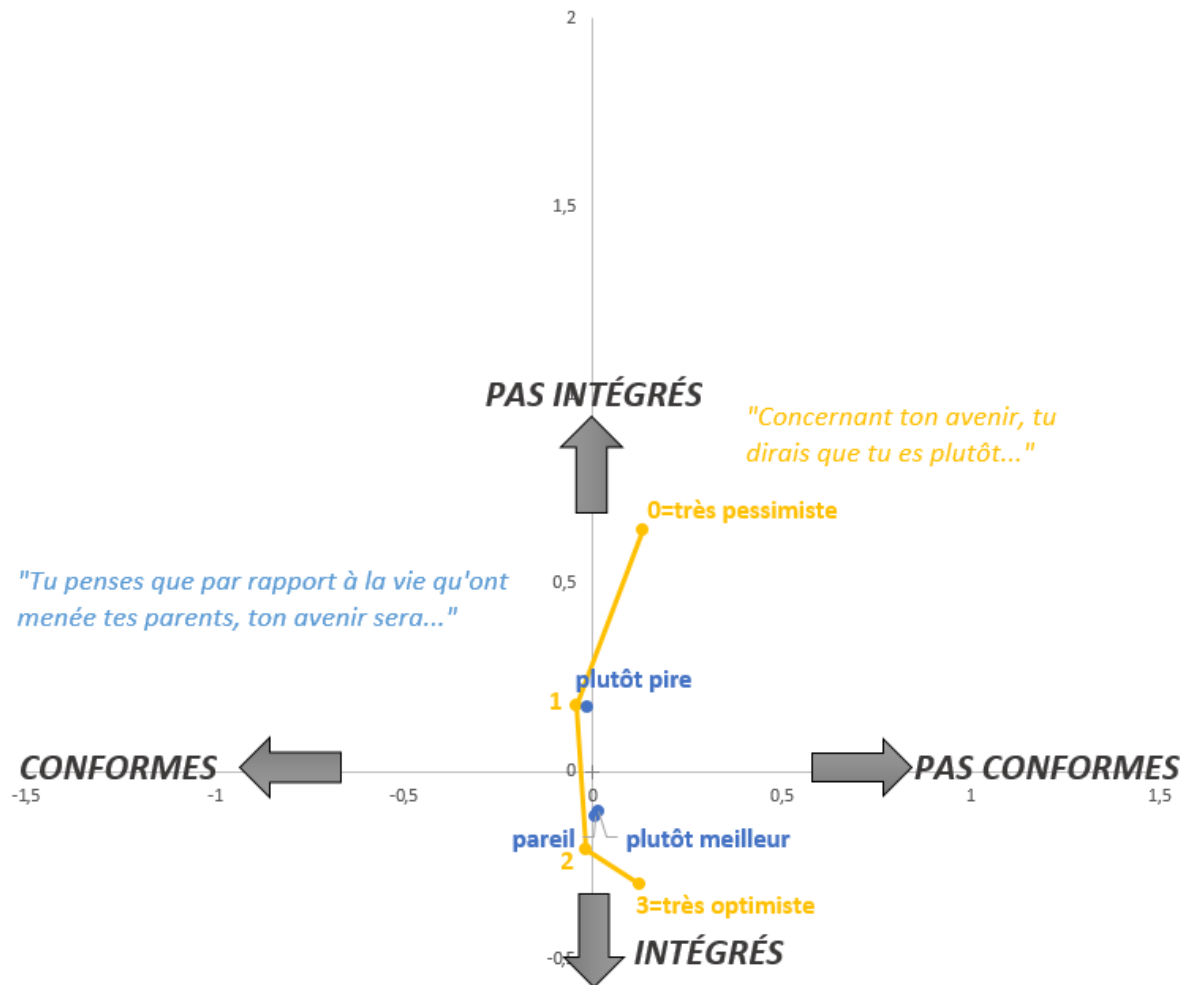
2

1,5

PAS INTÉGRÉS

"Concernant ton avenir, tu dirais que tu es plutôt..."

0=très pessimiste

"Tu penses que par rapport à la vie qu'ont menée tes parents, ton avenir sera..."

0,5

plutôt pire

1

CONFORMES

PAS CONFORMES

0

-1,5 -1 -0,5 0 0,5 1 1,5

pareil

plutôt meilleur

2

3=très optimiste

INTÉGRÉS

-0,5